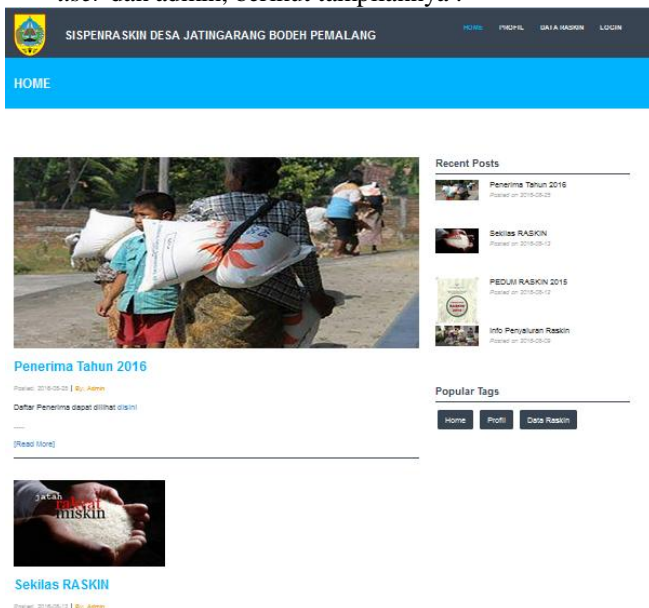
user dan admin, berikut tampilannya :

SISPENRASKIN DESA JATINGARANG BODEH PEMALANG

HOME PROFIL DATA RASKIN LOGIN

HOME

Penerima Tahun 2016

Posted: 2016-05-25 | By: Admin

Daftar Penerima dapat dilihat disini

.....

[Read More]

jatah rakyat miskin

Sekilas RASKIN

Posted: 2016-05-12 | By: Admin

Recent Posts

Penerima Tahun 2016
Posted on 2016-05-25

Sekilas RASKIN
Posted on 2016-05-12

PEDUM RASKIN 2015
Posted on 2016-05-12

Info Penyaluran Raskin
Posted on 2016-05-08

Popular Tags

Home Profil Data Raskin